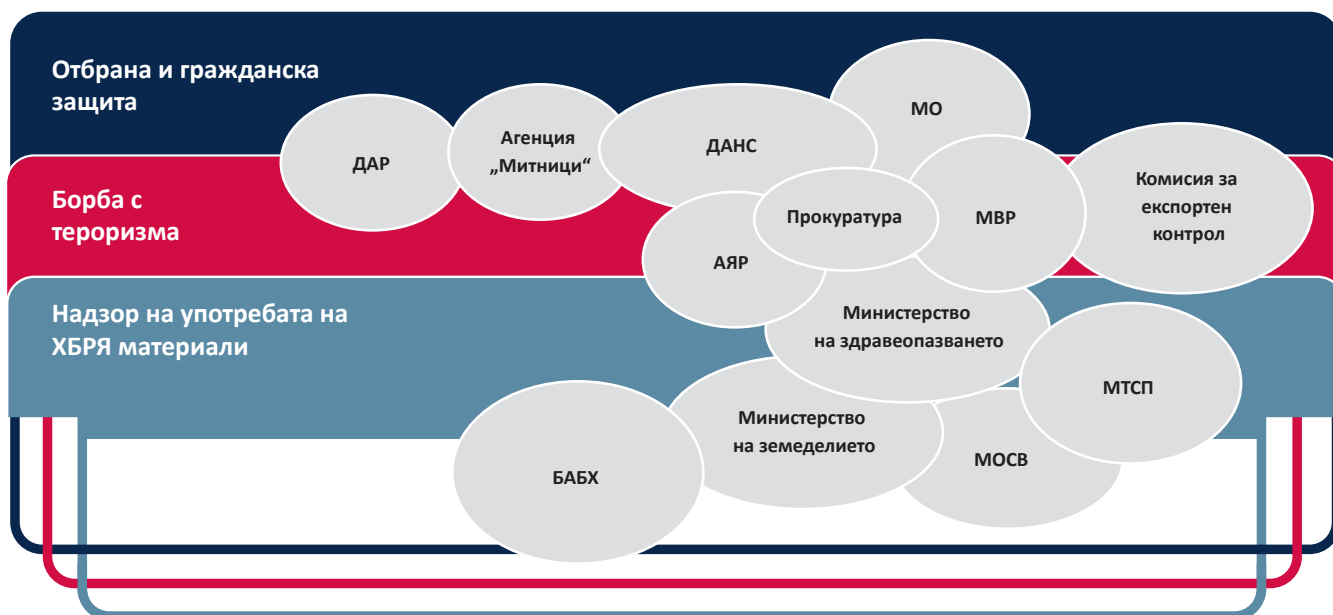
Отбрана и гражданска защита

Борба с тероризма

Надзор на употребата на ХБРЯ материали

ДАР

Агенция „Митници“

ДАНС

МО

Прокуратура

МВР

Комисия за експортен контрол

АЯР

Министерство на здравеопазването

МТСП

Министерство на земеделието

МОСВ

БАБХ